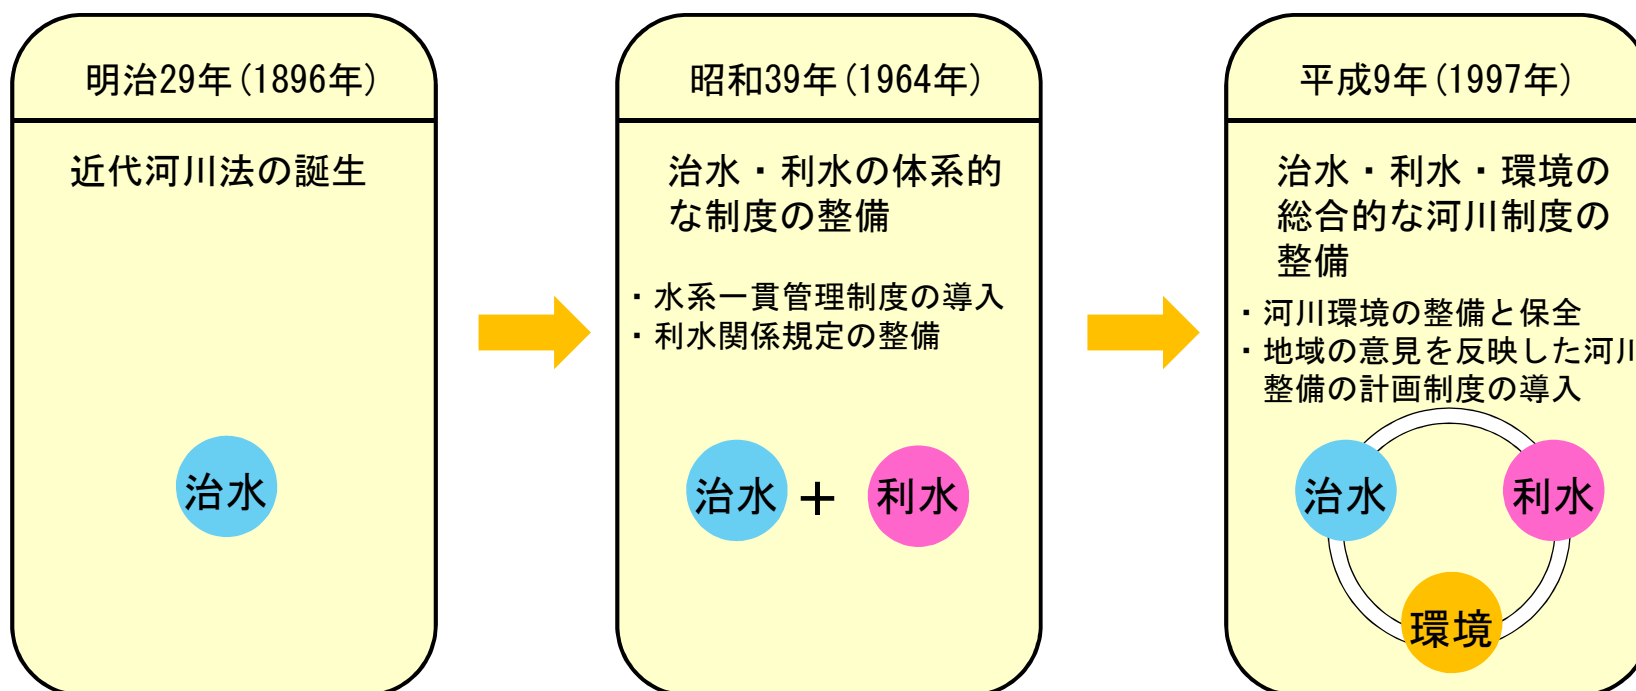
明治29年（1896年）

近代河川法の誕生

治水

昭和39年（1964年）

治水・利水の体系的な制度の整備

・水系一貫管理制度の導入
・利水関係規定の整備

治水 ＋ 利水

平成9年（1997年）

治水・利水・環境の総合的な河川制度の整備

・河川環境の整備と保全
・地域の意見を反映した河川整備の計画制度の導入

治水

利水

環境